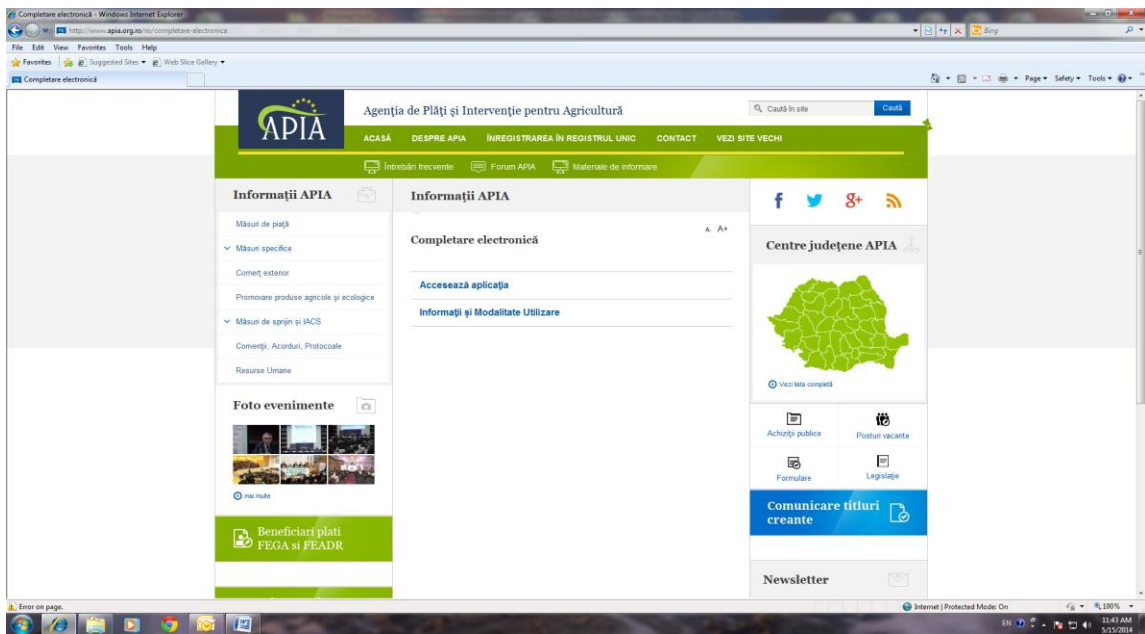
Completare electronică - Windows Internet Explorer

http://www.apia.org.ro/ro/completare-electronica

Bing

File Edit View Favorites Tools Help

Favorites | Suggested Sites ▾ Web Slice Gallery ▾

Completare electronică

Page ▾ Safety ▾ Tools ▾

APIA

Agenția de Plăți și Intervenție pentru Agricultură

Caută în site

Caută

ACASĂ DESPRE APIA ÎNREGISTRAREA ÎN REGISTRUL UNIC CONTACT VEZI SITE VECHI

Întrebări frecvente Forum APIA Materiale de informare

Informații APIA

Măsuri de piață

Măsuri specifice

Comerț exterior

Promovare produse agricole și ecologice

Măsuri de sprijin și IACS

Convenții, Acorduri, Protocoale

Resurse Umane

Foto evenimente

mai multe

Beneficiari plati FEGA si FEADR

Informații APIA

A- A+

Completare electronică

Accesează aplicația

Informații și Modalitate Utilizare

f 8+

Centre județene APIA

Vezi lista completă

Achiziții publice

Posturi vacante

Formulare

Legislație

Comunicare titluri create

Newsletter

Error on page.

Internet | Protected Mode: On

100%

EN

11:43 AM
5/15/2014